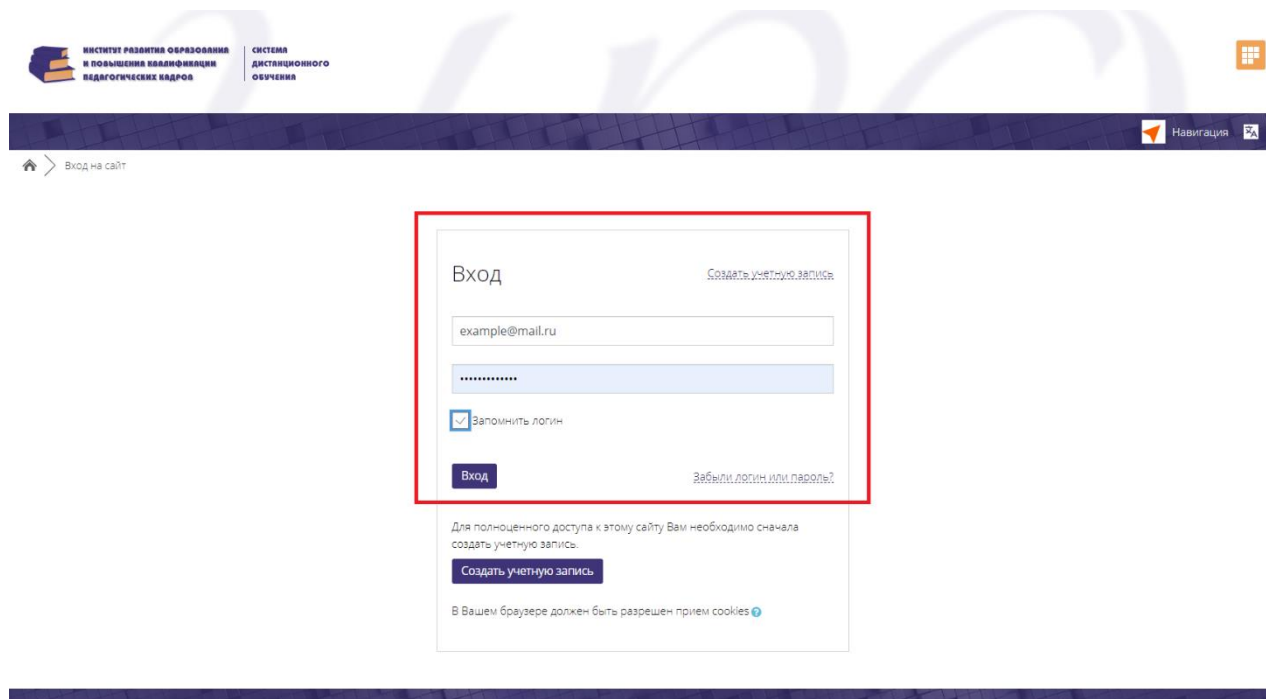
ИНСТИТУТ РАЗВИТИЯ ОБРАЗОВАНИЯ И ПОВЫШЕНИЯ КВАЛИФИКАЦИИ ПЕДАГОГИЧЕСКИХ КАДРОВ

СИСТЕМА ДИСТАНЦИОННОГО ОБУЧЕНИЯ

Навигация

Вход на сайт

Вход

Создать учетную запись

example@mail.ru

•••••••••••••

Запомнить логин

Вход

Забыли логин или пароль?

Для полноценного доступа к этому сайту Вам необходимо сначала создать учетную запись.

Создать учетную запись

В Вашем браузере должен быть разрешен прием cookies